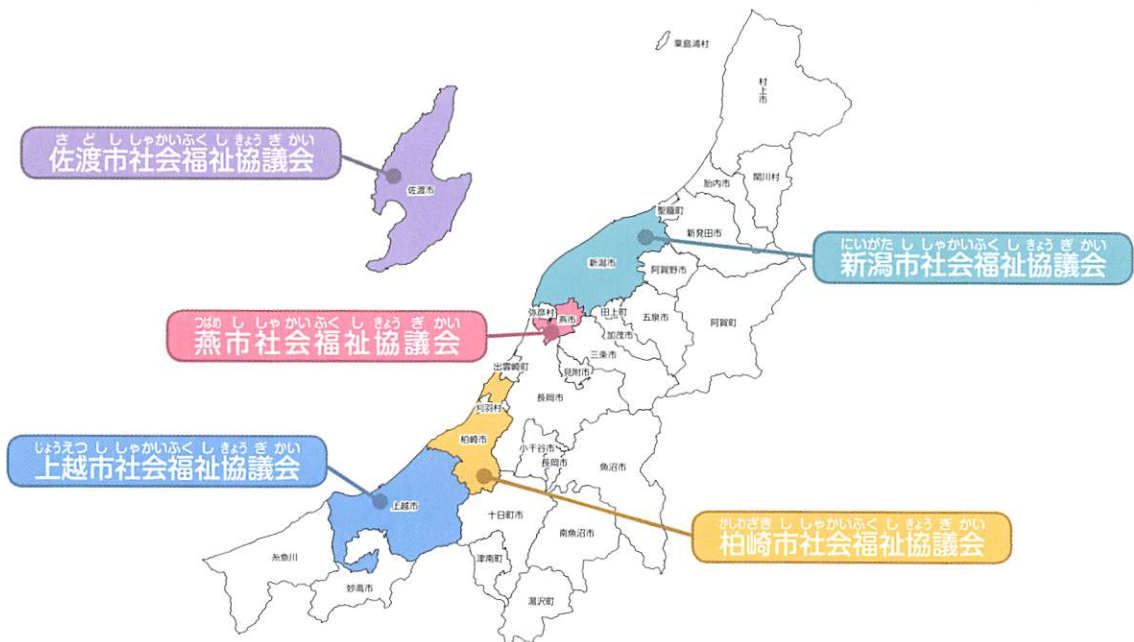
粟島浦村

村上市

胎内市

関川村

聖籠町

新発田市

さど し しゃかいふくし きょうぎ かい
佐渡市社会福祉協議会

佐渡市

にいがた し しゃかいふくし きょうぎ かい
新潟市社会福祉協議会

新潟市

阿賀野市

つばめ し しゃかいふくし きょうぎ かい
燕市社会福祉協議会

弥彦村

燕市

田上町

五泉市

阿賀町

加茂市

三条市

出雲崎町

見附市

長岡市

刈羽村

じょうえつ し しゃかいふくし きょうぎ かい
上越市社会福祉協議会

柏崎市

小千谷市

長岡市

魚沼市

上越市

十日町市

かしわざき し しゃかいふくし きょうぎ かい
柏崎市社会福祉協議会

南魚沼市

糸魚川

津南町

妙高市

湯沢町